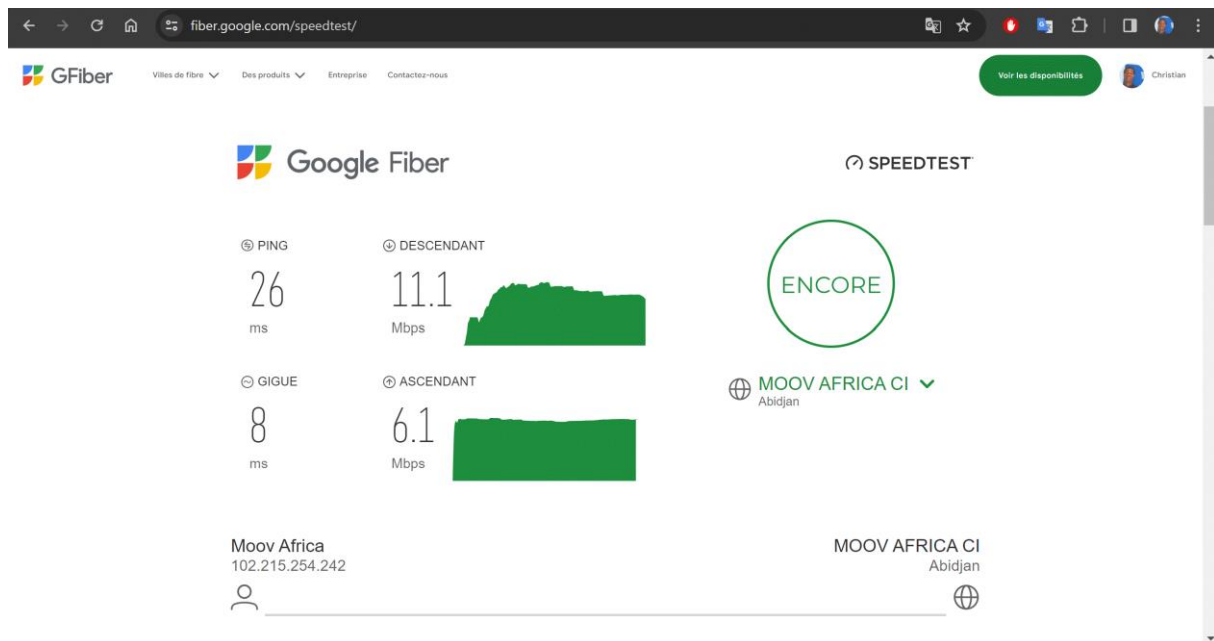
fiber.google.com/speedtest/

GFiber Villes de fibre Des produits Entreprise Contactez-nous Voir les disponibilités Christian

Google Fiber

SPEEDTEST

PING
26
ms

DESCENDANT
11.1
Mbps

ENCORE

GIGUE
8
ms

ASCENDANT
6.1
Mbps

MOOV AFRICA CI
Abidjan

Moov Africa
102.215.254.242

MOOV AFRICA CI
Abidjan